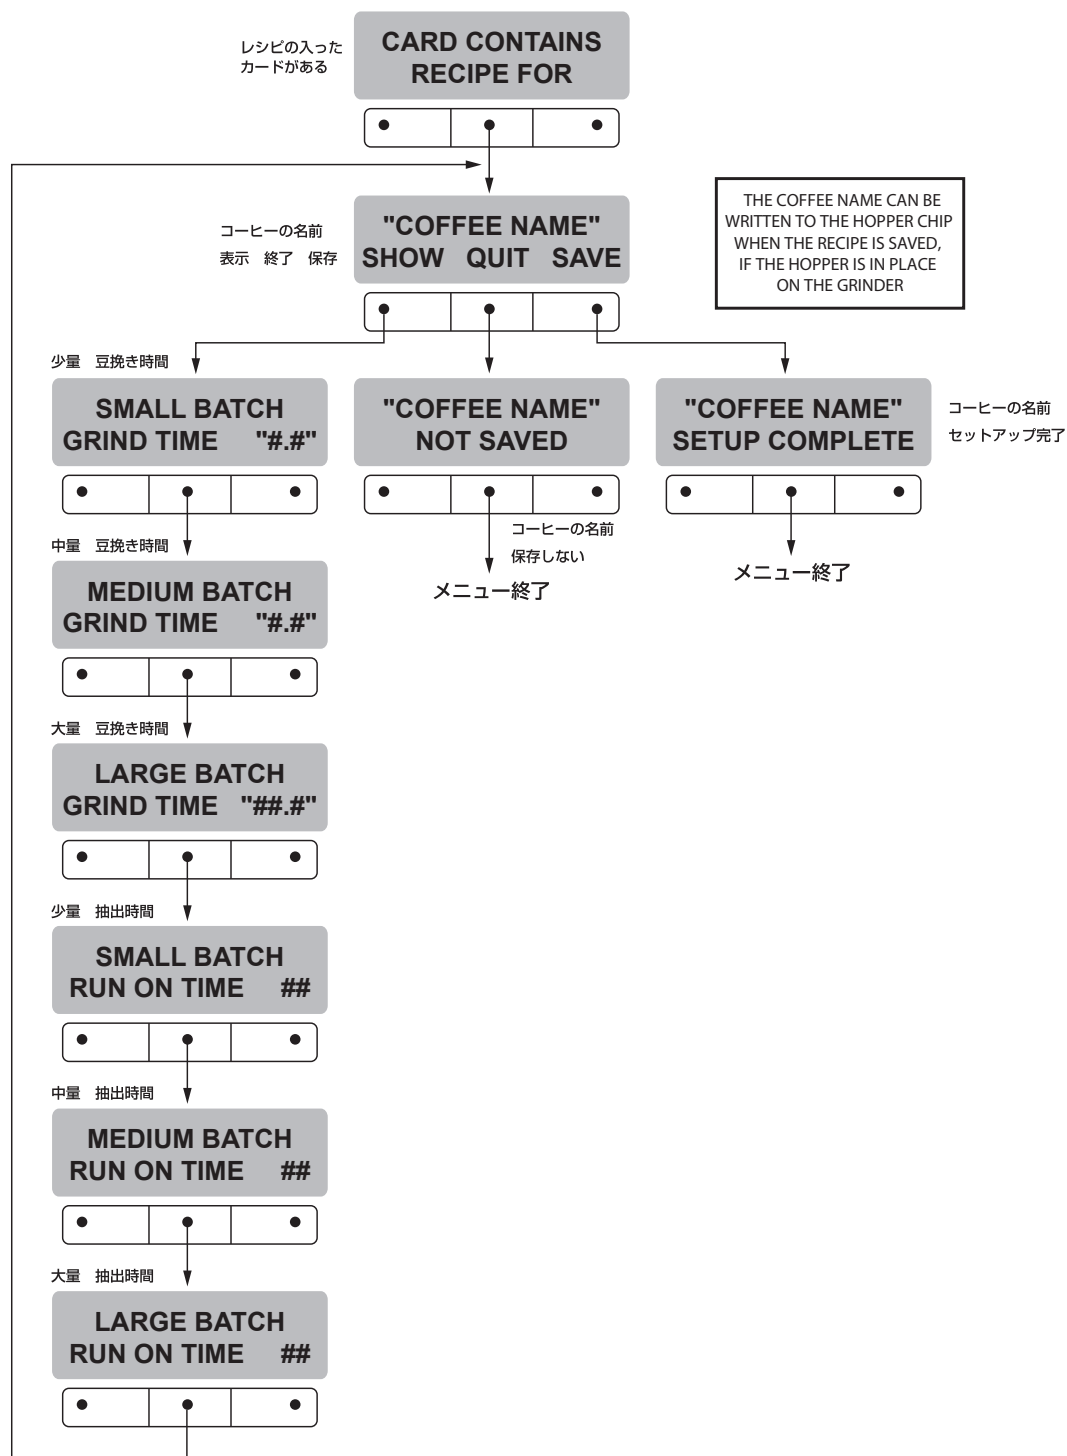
レシピの入ったカードがある

CARD CONTAINS
RECIPE FOR

コーヒーの名前
表示　終了　保存

"COFFEE NAME"
SHOW QUIT SAVE

THE COFFEE NAME CAN BE WRITTEN TO THE HOPPER CHIP WHEN THE RECIPE IS SAVED, IF THE HOPPER IS IN PLACE ON THE GRINDER

少量　豆挽き時間

SMALL BATCH
GRIND TIME "#.#"

"COFFEE NAME"
NOT SAVED

コーヒーの名前
保存しない

メニュー終了

"COFFEE NAME"
SETUP COMPLETE

コーヒーの名前
セットアップ完了

メニュー終了

中量　豆挽き時間

MEDIUM BATCH
GRIND TIME "#.#"

大量　豆挽き時間

LARGE BATCH
GRIND TIME "##.#"

少量　抽出時間

SMALL BATCH
RUN ON TIME ##

中量　抽出時間

MEDIUM BATCH
RUN ON TIME ##

大量　抽出時間

LARGE BATCH
RUN ON TIME ##